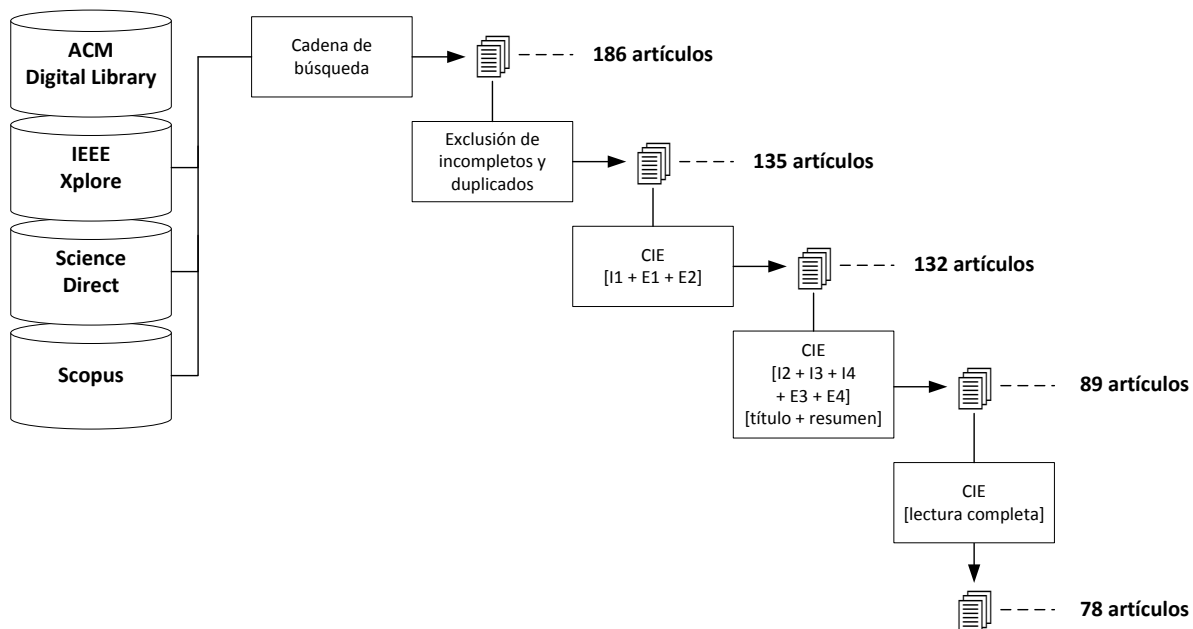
ACM Digital Library

IEEE Xplore

Science Direct

Scopus

Cadena de búsqueda

186 artículos

Exclusión de incompletos y duplicados

135 artículos

CIE [I1 + E1 + E2]

132 artículos

CIE [I2 + I3 + I4 + E3 + E4] [título + resumen]

89 artículos

CIE [lectura completa]

78 artículos